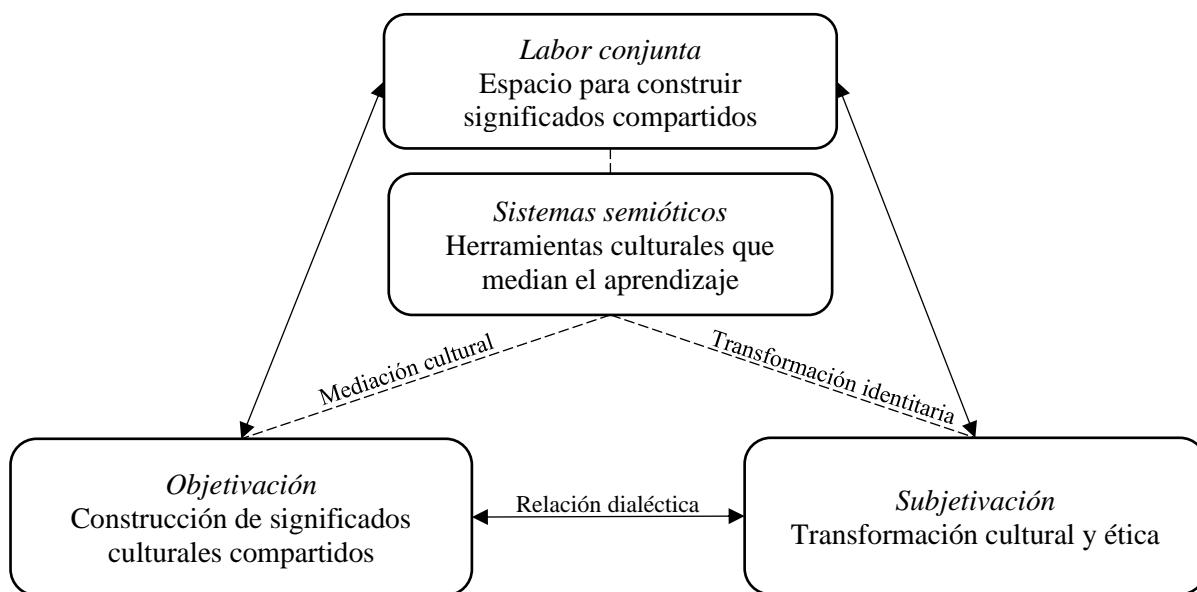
*Labor conjunta*
Espacio para construir significados compartidos

*Sistemas semióticos*
Herramientas culturales que median el aprendizaje

Mediación cultural

Transformación identitaria

*Objetivación*
Construcción de significados culturales compartidos

Relación dialéctica

*Subjetivación*
Transformación cultural y ética